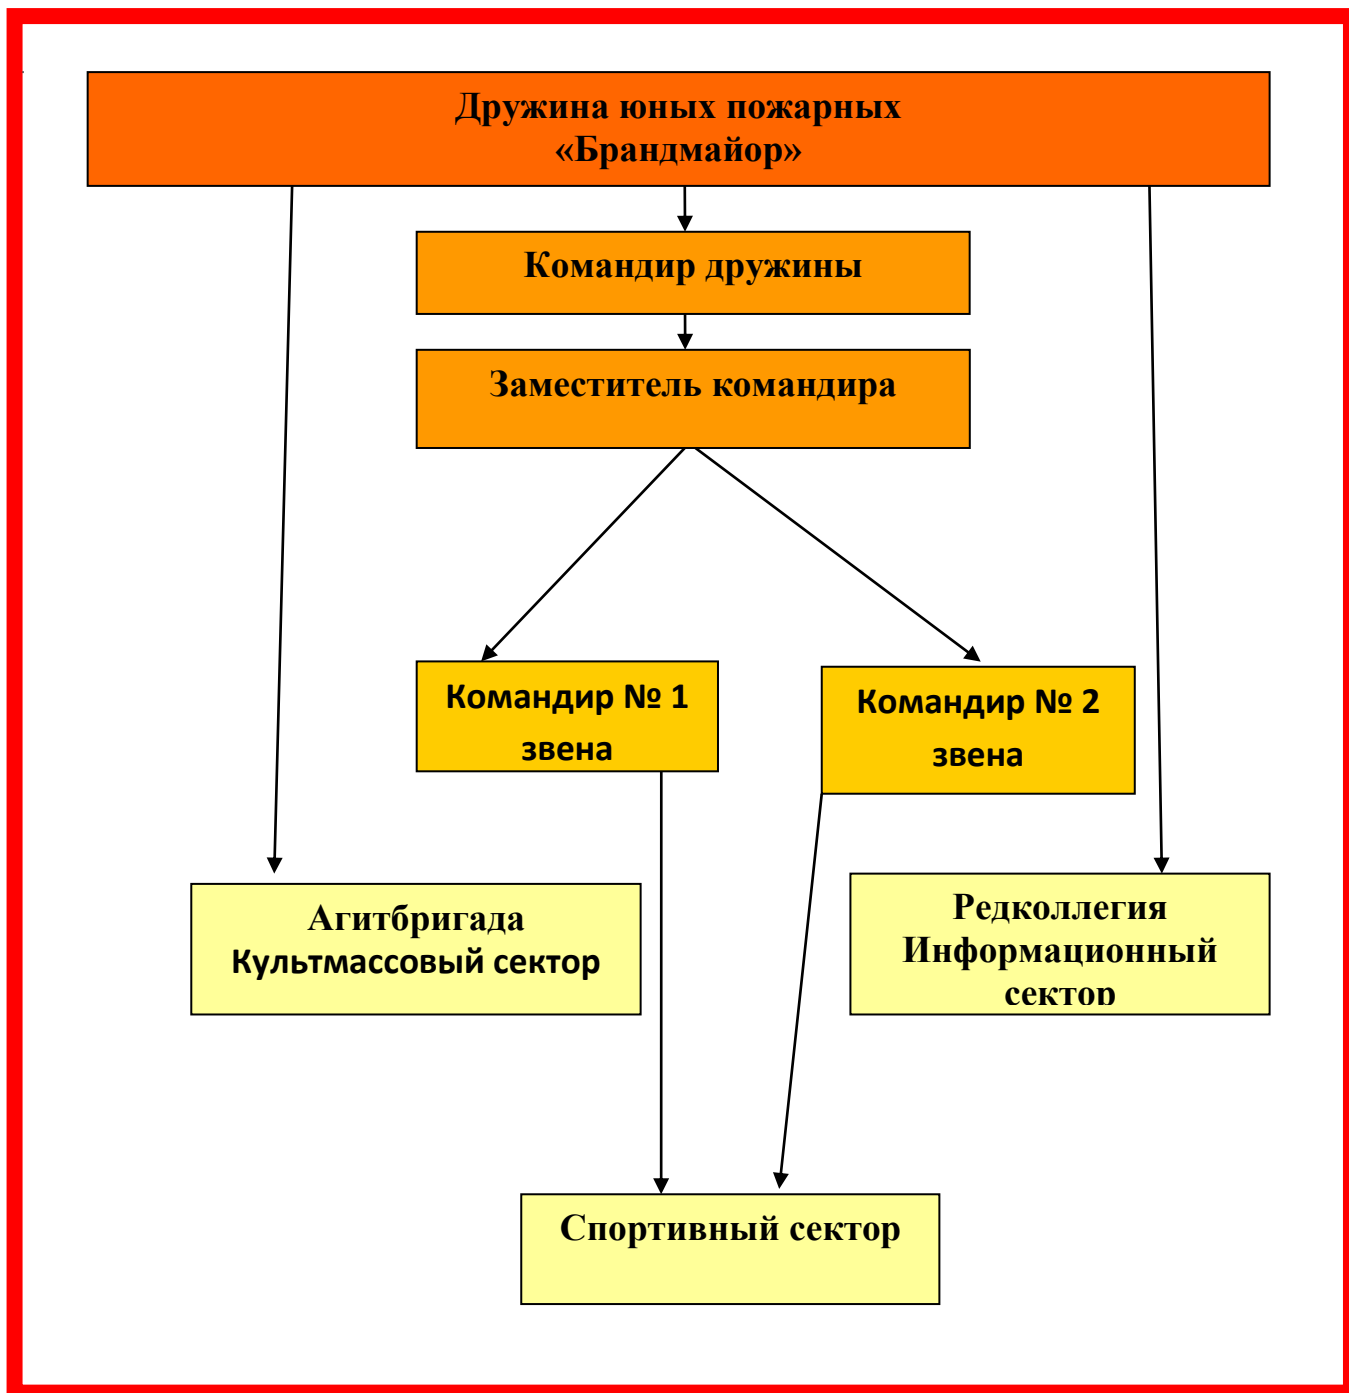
Дружина юных пожарных
«Брандмайор»

Командир дружины

Заместитель командира

Командир № 1 звена

Командир № 2 звена

Агитбригада
Культмассовый сектор

Редколлегия
Информационный сектор

Спортивный сектор